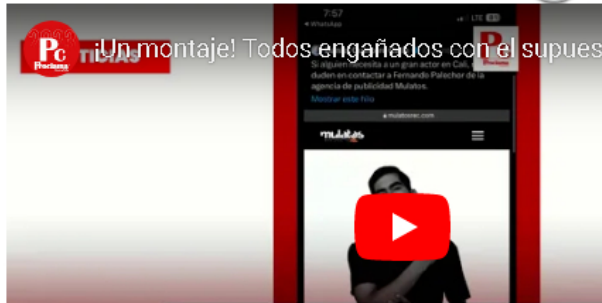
Pc Proclama

NOTICIAS

¡Un montaje! Todos engañados con el supues

7:57
◂ WhatsApp
LTE

Si alguien necesita a un gran actor en Cali, no duden en contactar a Fernando Palechor de la agencia de publicidad Mulatos.

Mostrar este hilo

mulatosrec.com

Mulatos

P Proclama